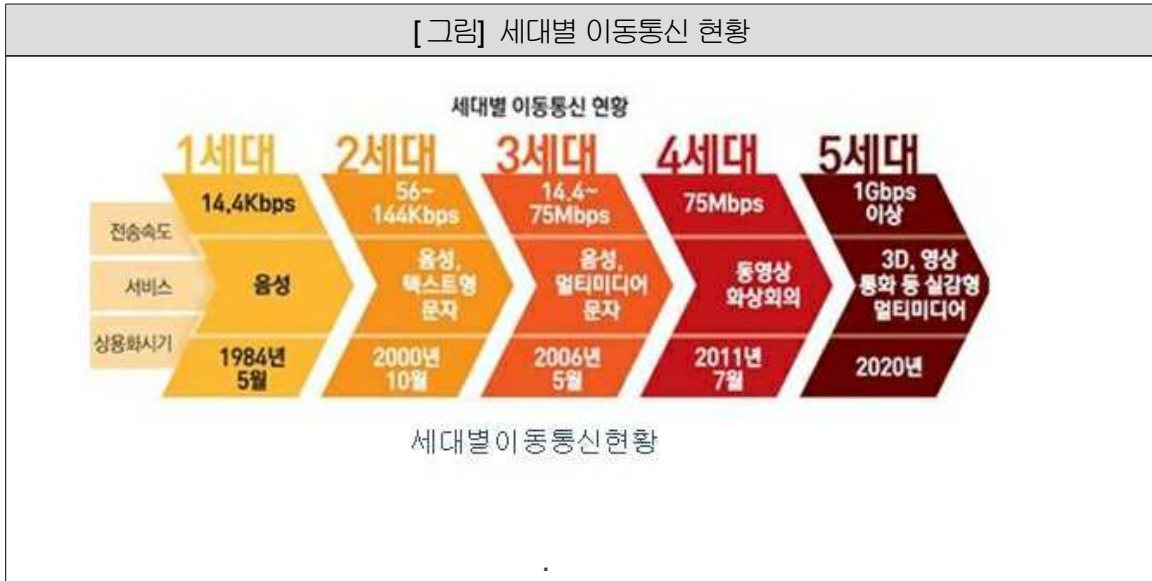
[그림] 세대별 이동통신 현황

세대별 이동통신 현황

| | 1세대 | 2세대 | 3세대 | 4세대 | 5세대 |
|---|---|---|---|---|---|
| 전송속도 | 14.4Kbps | 56~144Kbps | 14.4~75Mbps | 75Mbps | 1Gbps 이상 |
| 서비스 | 음성 | 음성, 텍스트형 문자 | 음성, 멀티미디어 문자 | 동영상 화상회의 | 3D, 영상 통화 등 실감형 멀티미디어 |
| 상용화시기 | 1984년 5월 | 2000년 10월 | 2006년 5월 | 2011년 7월 | 2020년 |

세대별이동통신현황